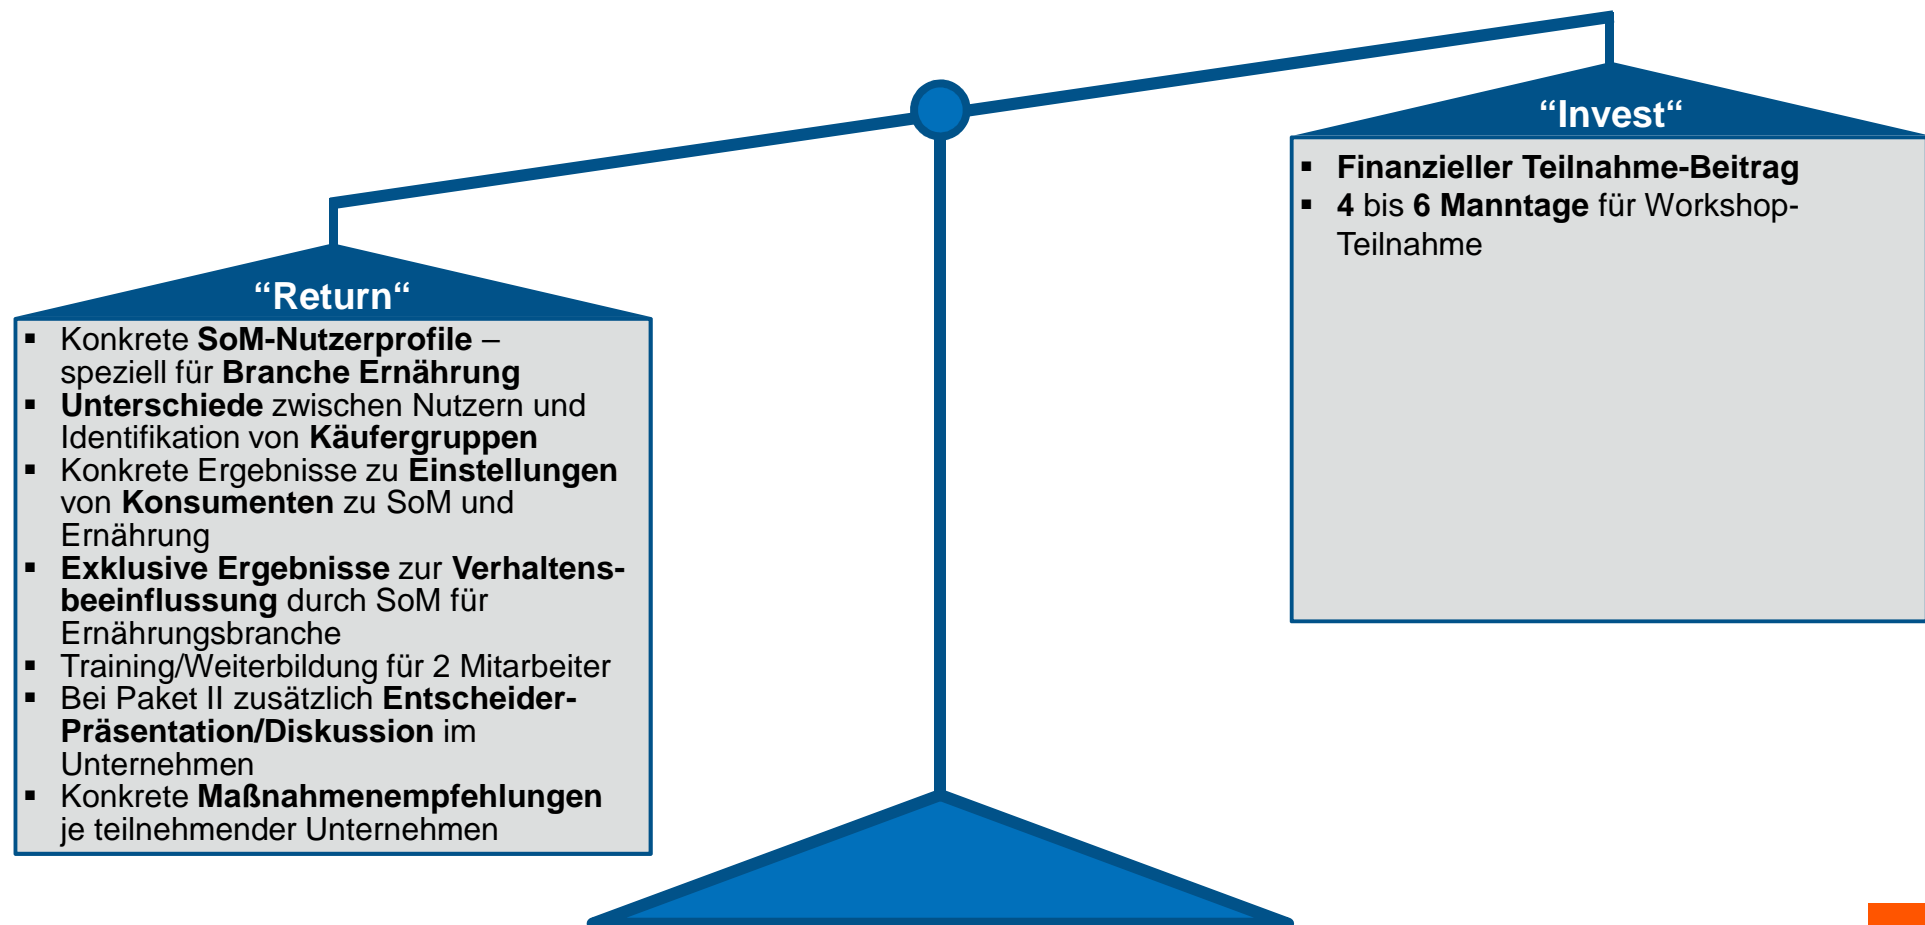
“Invest“

- Finanzieller Teilnahme-Beitrag
- 4 bis 6 Manntage für Workshop-Teilnahme

“Return“

- Konkrete SoM-Nutzerprofile – speziell für Branche Ernährung
- Unterschiede zwischen Nutzern und Identifikation von Käufergruppen
- Konkrete Ergebnisse zu Einstellungen von Konsumenten zu SoM und Ernährung
- Exklusive Ergebnisse zur Verhaltensbeeinflussung durch SoM für Ernährungsbranche
- Training/Weiterbildung für 2 Mitarbeiter
- Bei Paket II zusätzlich Entscheider-Präsentation/Diskussion im Unternehmen
- Konkrete Maßnahmenempfehlungen je teilnehmender Unternehmen